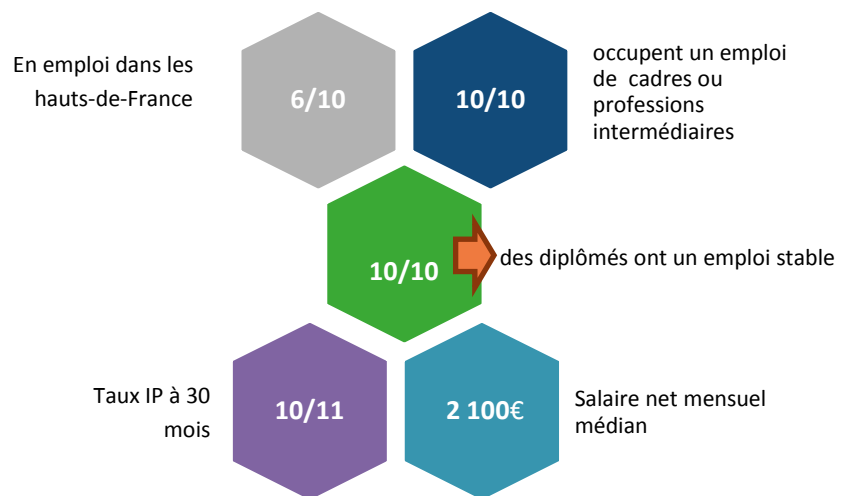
En emploi dans les hauts-de-France

6/10

10/10

occupent un emploi de cadres ou professions intermédiaires

10/10

des diplômés ont un emploi stable

Taux IP à 30 mois

10/11

2 100€

Salaire net mensuel médian